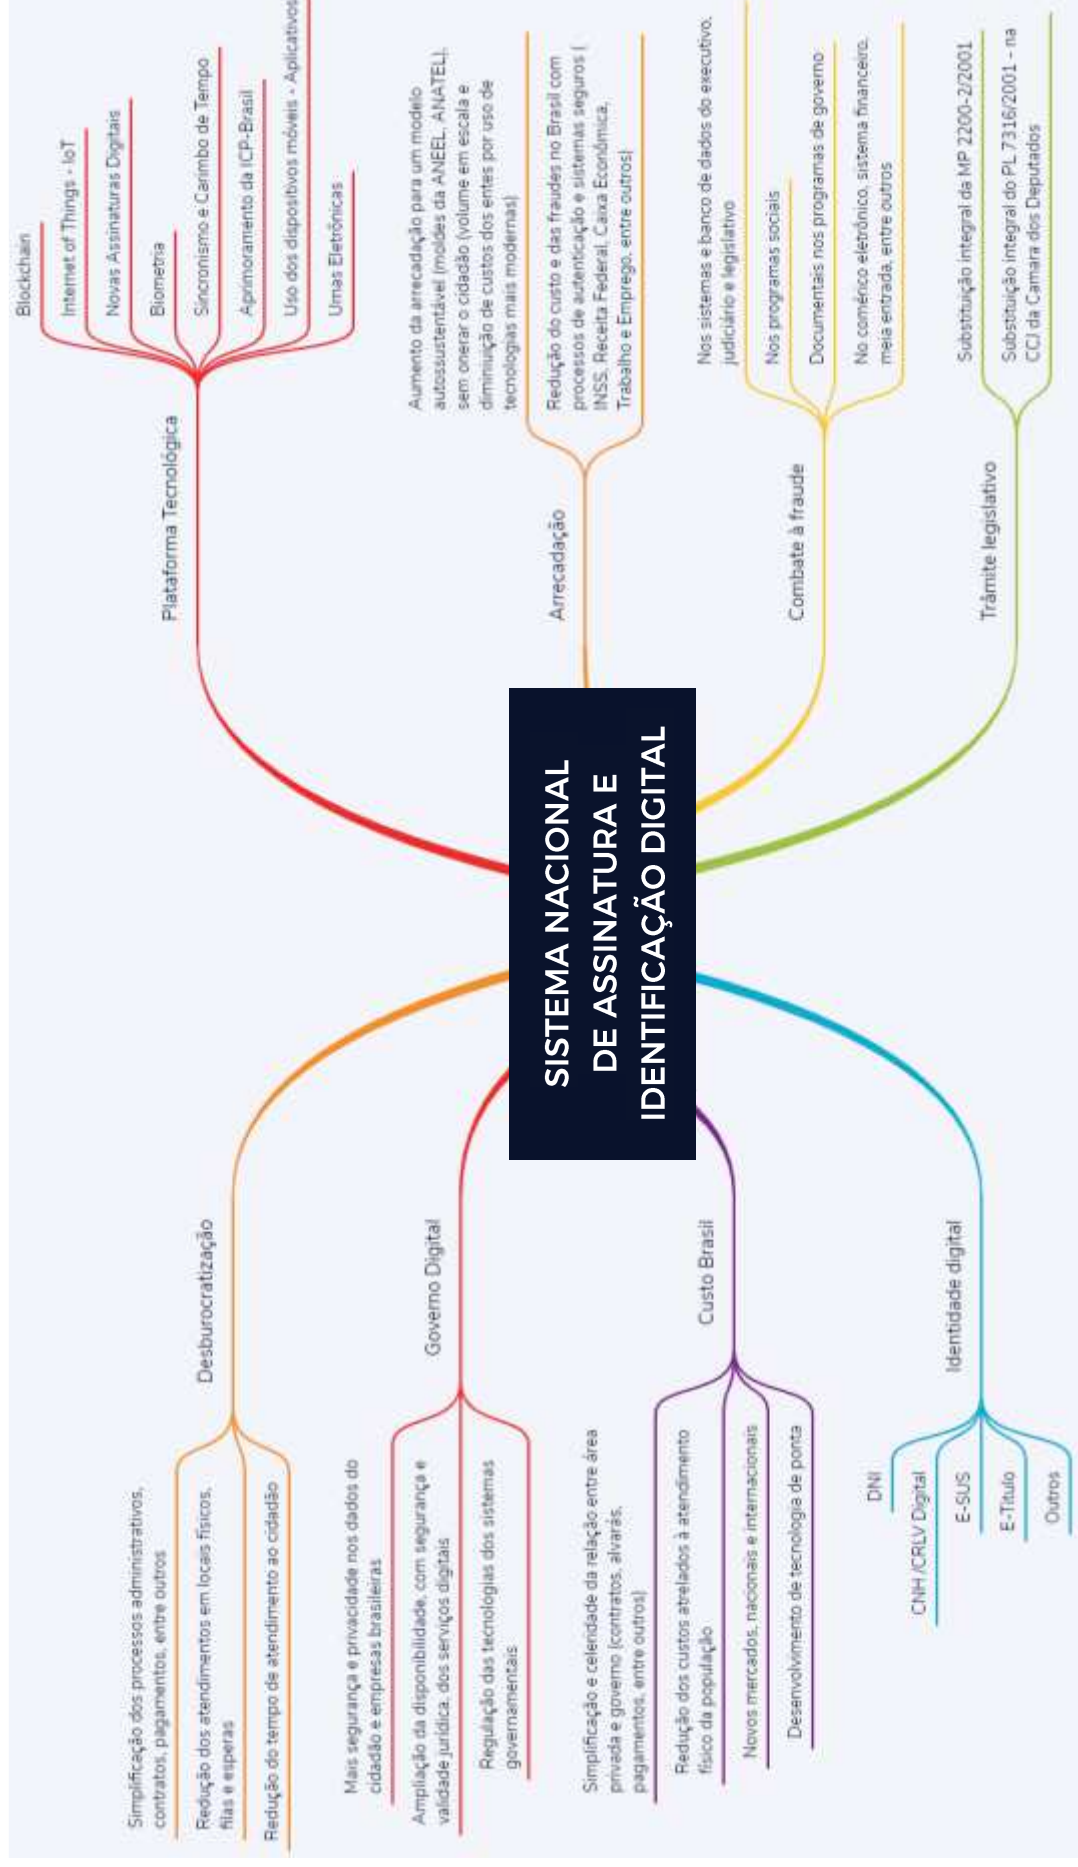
SISTEMA NACIONAL DE ASSINATURA E IDENTIFICAÇÃO DIGITAL

Plataforma Tecnológica

Blockchain

Internet of Things - IoT

Novas Assinaturas Digitais

Biometria

Sincronismo e Carimbo de Tempo

Aprimoramento da ICP-Brasil

Uso dos dispositivos móveis - Aplicativos

Urnas Eletrônicas

Arrecadação

Aumento da arrecadação para um modelo autossustentável (moldes da ANEEL, ANATEL), sem onerar o cidadão (volume em escala e diminuição de custos dos entes por uso de tecnologias mais modernas)

Redução do custo e das fraudes no Brasil com processos de autenticação e sistemas seguros ( INSS, Receita Federal, Caixa Econômica, Trabalho e Emprego, entre outros)

Combate à fraude

Nos sistemas e banco de dados do executivo, judiciário e legislativo

Nos programas sociais

Documentais nos programas de governo

No comércio eletrônico, sistema financeiro, meia entrada, entre outros

Trâmite legislativo

Substituição integral da MP 2200-2/2001

Substituição integral do PL 7316/2001 - na CCJ da Camara dos Deputados

Desburocratização

Simplificação dos processos administrativos, contratos, pagamentos, entre outros

Redução dos atendimentos em locais físicos, filas e esperas

Redução do tempo de atendimento ao cidadão

Governo Digital

Mais segurança e privacidade nos dados do cidadão e empresas brasileiras

Ampliação da disponibilidade, com segurança e validade jurídica, dos serviços digitais

Regulação das tecnologias dos sistemas governamentais

Custo Brasil

Simplificação e celeridade da relação entre área privada e governo (contratos, alvarás, pagamentos, entre outros)

Redução dos custos atrelados à atendimento físico da população

Novos mercados, nacionais e internacionais

Desenvolvimento de tecnologia de ponta

Identidade digital

DNI

CNH /CRLV Digital

E-SUS

E-Título

Outros